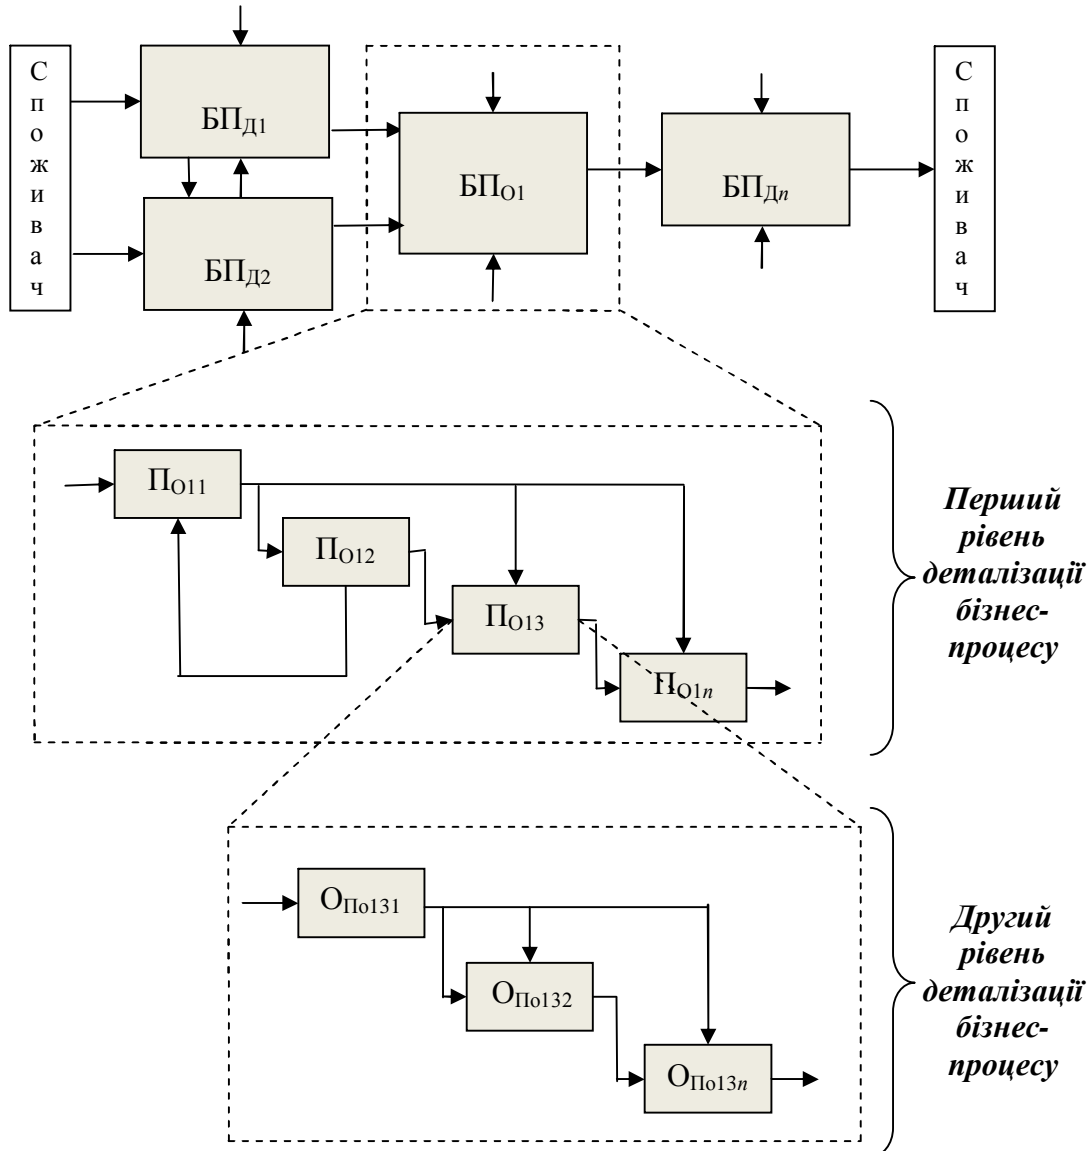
Споживач

$БП_{Д1}$

$БП_{Д2}$

$БП_{О1}$

$БП_{Дn}$

Споживач

$П_{О11}$

$П_{О12}$

$П_{О13}$

$П_{О1n}$

*Перший рівень деталізації бізнес-процесу*

$О_{По131}$

$О_{По132}$

$О_{По13n}$

*Другий рівень деталізації бізнес-процесу*